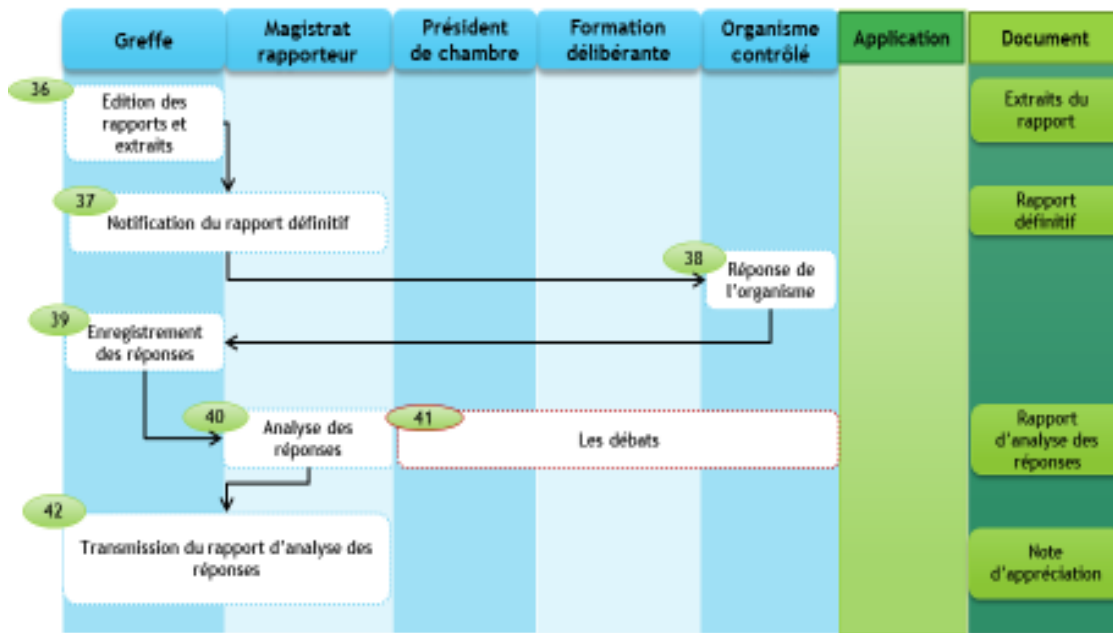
Greffe

Magistrat rapporteur

Président de chambre

Formation délibérante

Organisme contrôlé

Application

Document

36

Edition des rapports et extraits

37

Notification du rapport définitif

38

Réponse de l'organisme

39

Enregistrement des réponses

40

Analyse des réponses

41

Les débats

42

Transmission du rapport d'analyse des réponses

Extraits du rapport

Rapport définitif

Rapport d'analyse des réponses

Note d'appréciation